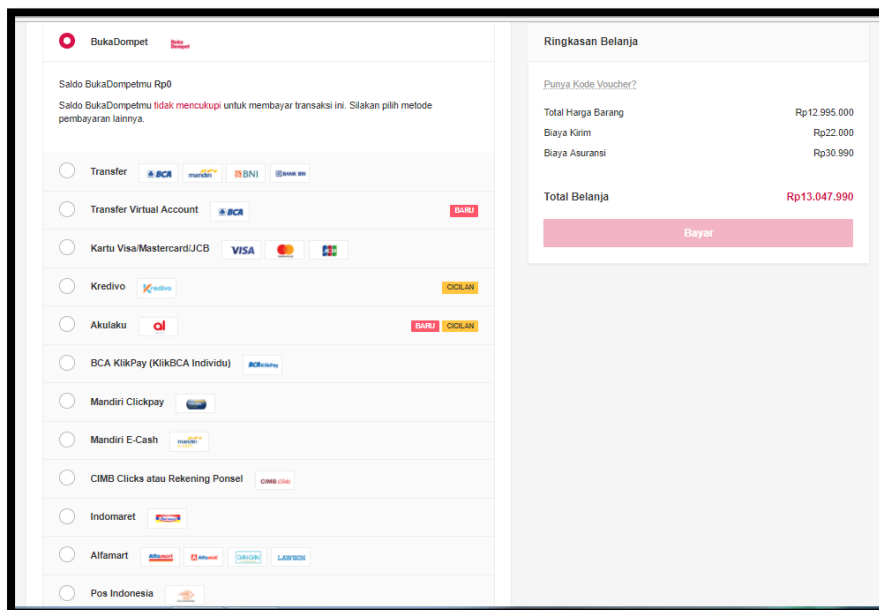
BukaDompet

Saldo BukaDompetmu Rp0

Saldo BukaDompetmu tidak mencukupi untuk membayar transaksi ini. Silakan pilih metode pembayaran lainnya.

Transfer BCA mandiri BNI BANK BRI

Transfer Virtual Account BCA BARU

Kartu Visa/Mastercard/JCB VISA JCB

Kredivo Kredivo CICILAN

Akulaku al BARU CICILAN

BCA KlikPay (KlikBCA Individu) BCA KlikPay

Mandiri Clickpay

Mandiri E-Cash mandiri

CIMB Clicks atau Rekening Ponsel CIMB Clicks

Indomaret

Alfamart Alfamart Alfamidi DAN+DAN LAWSON

Pos Indonesia

Ringkasan Belanja

Punya Kode Voucher?

Total Harga Barang Rp12.995.000

Biaya Kirim Rp22.000

Biaya Asuransi Rp30.990

Total Belanja Rp13.047.990

Bayar